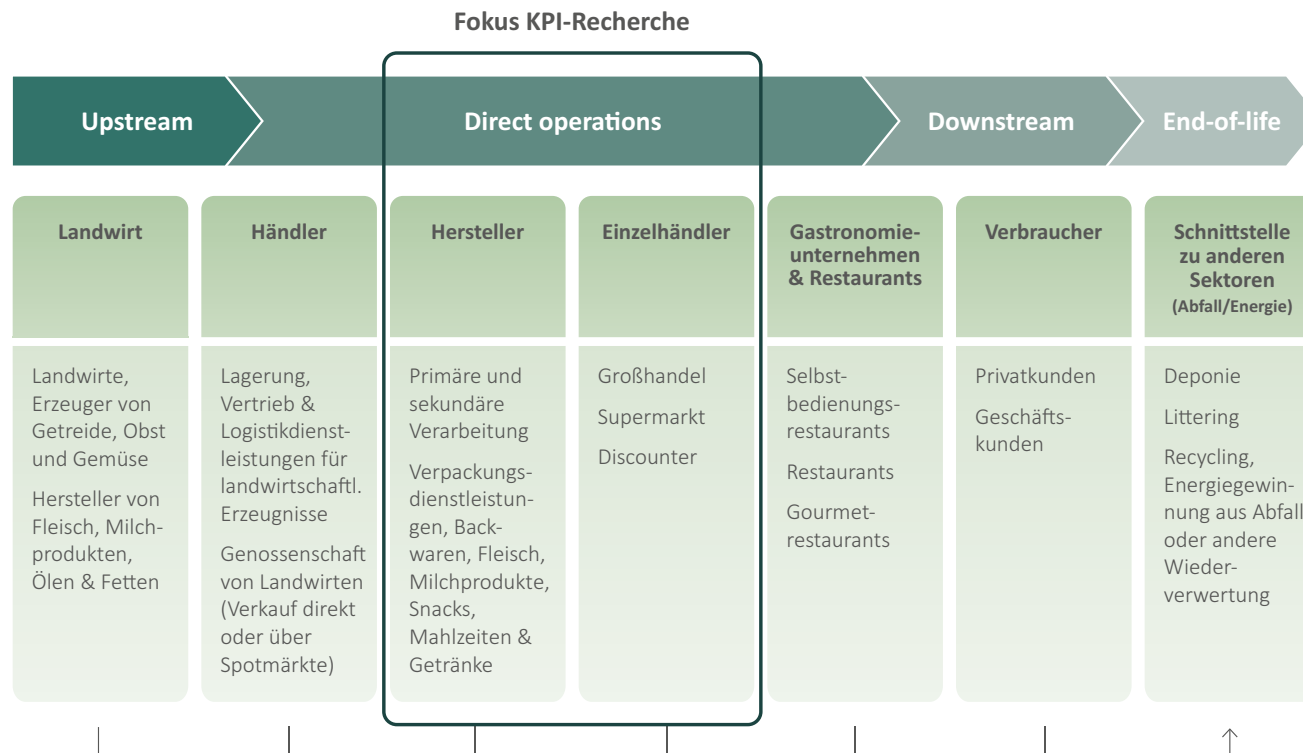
Fokus KPI-Recherche

Upstream

Direct operations

Downstream

End-of-life

Landwirt

Landwirte, Erzeuger von Getreide, Obst und Gemüse

Hersteller von Fleisch, Milchprodukten, Ölen & Fetten

Händler

Lagerung, Vertrieb & Logistikdienstleistungen für landwirtschaftl. Erzeugnisse

Genossenschaft von Landwirten (Verkauf direkt oder über Spotmärkte)

Hersteller

Primäre und sekundäre Verarbeitung

Verpackungsdienstleistungen, Backwaren, Fleisch, Milchprodukte, Snacks, Mahlzeiten & Getränke

Einzelhändler

Großhandel

Supermarkt

Discounter

Gastronomieunternehmen & Restaurants

Selbstbedienungsrestaurants

Restaurants

Gourmetrestaurants

Verbraucher

Privatkunden

Geschäftskunden

Schnittstelle zu anderen Sektoren (Abfall/Energie)

Deponie

Littering

Recycling, Energiegewinnung aus Abfall oder andere Wiederverwertung